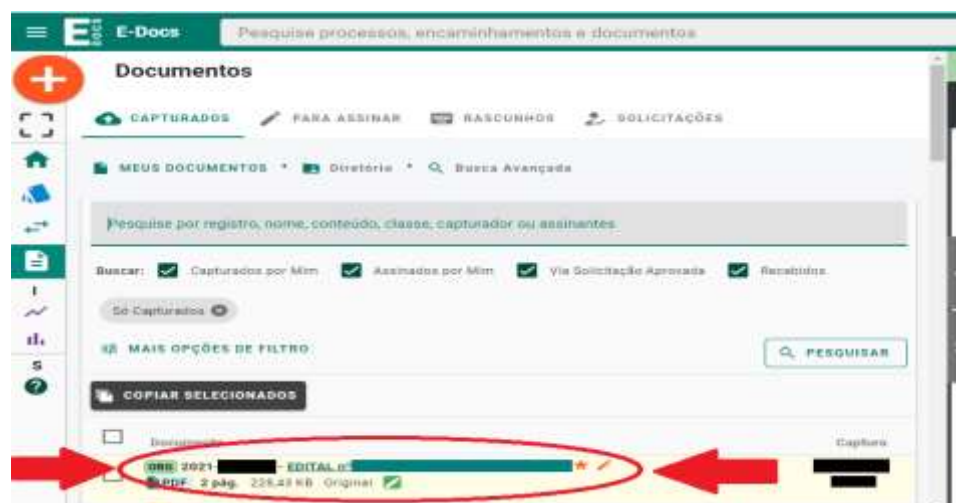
E-Docs
Pesquise processos, encaminhamentos e documentos

Documentos

CAPTURADOS   PARA ASSINAR   RASCUNHOS   SOLICITAÇÕES

MEUS DOCUMENTOS • Diretório • Busca Avançada

Pesquise por registro, nome, conteúdo, classe, capturador ou assinantes

Buscar: Capturados por Mim   Assinados por Mim   Via Solicitação Aprovada   Recebidos

Só Capturados

MAIS OPÇÕES DE FILTRO

PESQUISAR

COPIAR SELECIONADOS

Documento   Captura

ORG 2021-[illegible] - EDITAL nº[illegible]
PDF 2 pág. 226,43 KB Original

I
S